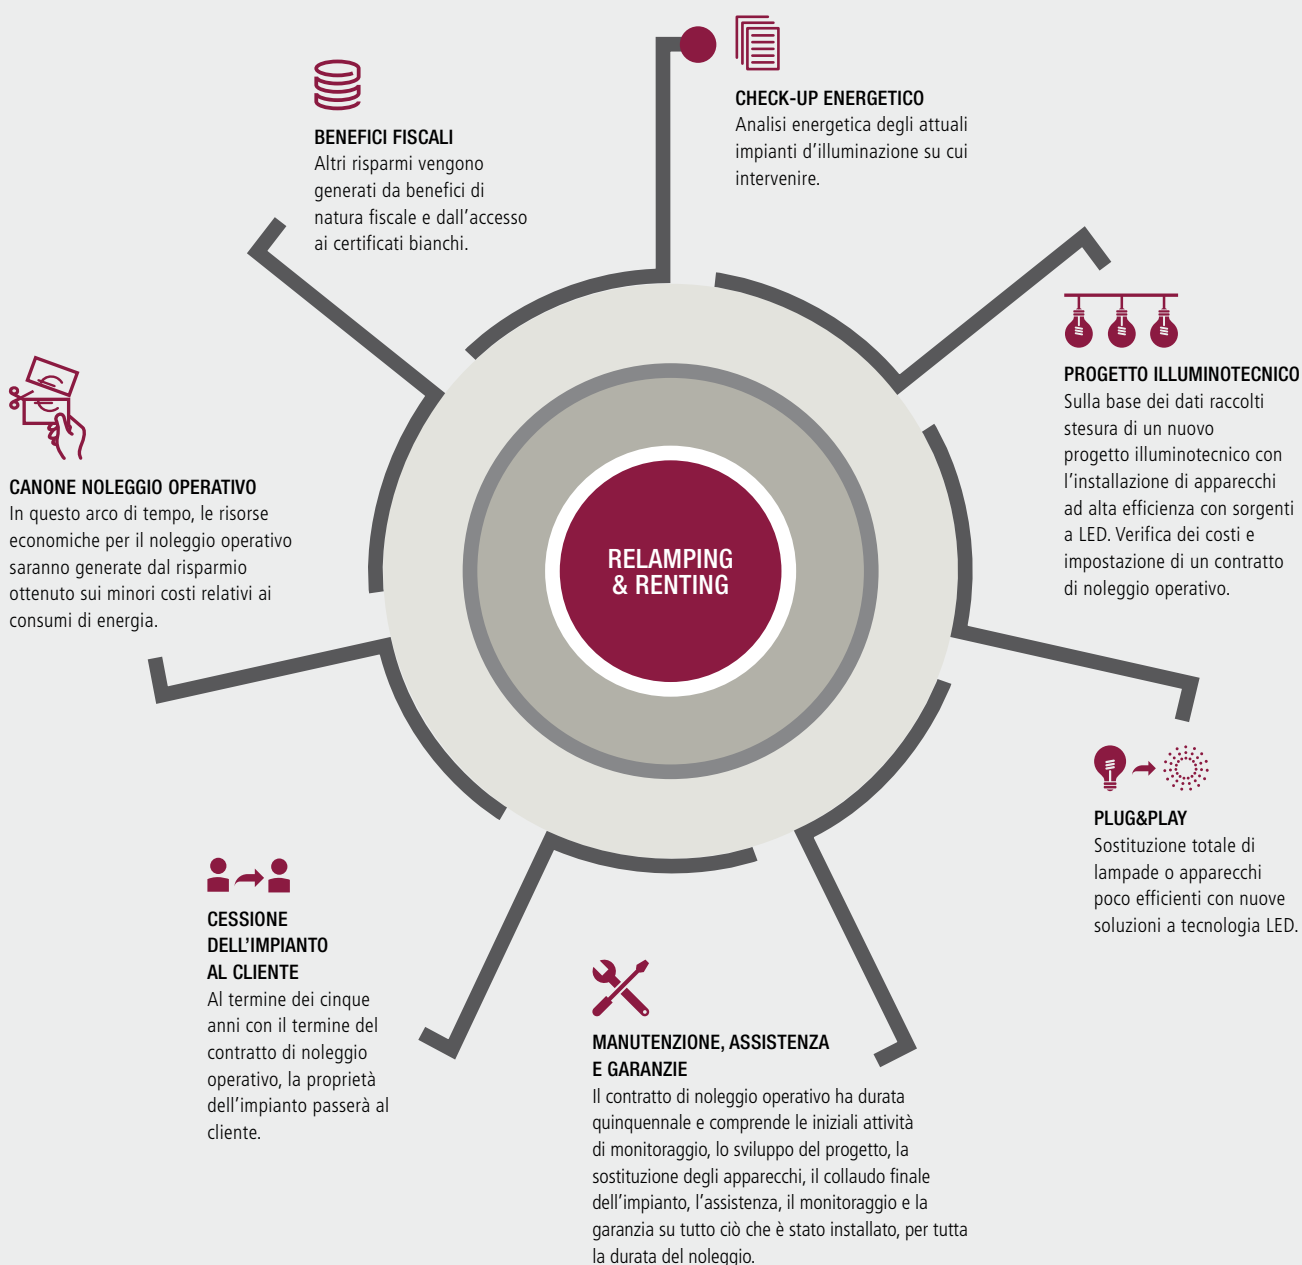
CHECK-UP ENERGETICO
Analisi energetica degli attuali impianti d'illuminazione su cui intervenire.

PROGETTO ILLUMINOTECNICO
Sulla base dei dati raccolti stesura di un nuovo progetto illuminotecnico con l'installazione di apparecchi ad alta efficienza con sorgenti a LED. Verifica dei costi e impostazione di un contratto di noleggio operativo.

PLUG&PLAY
Sostituzione totale di lampade o apparecchi poco efficienti con nuove soluzioni a tecnologia LED.

MANUTENZIONE, ASSISTENZA E GARANZIE
Il contratto di noleggio operativo ha durata quinquennale e comprende le iniziali attività di monitoraggio, lo sviluppo del progetto, la sostituzione degli apparecchi, il collaudo finale dell'impianto, l'assistenza, il monitoraggio e la garanzia su tutto ciò che è stato installato, per tutta la durata del noleggio.

CESSIONE DELL'IMPIANTO AL CLIENTE
Al termine dei cinque anni con il termine del contratto di noleggio operativo, la proprietà dell'impianto passerà al cliente.

CANONE NOLEGGIO OPERATIVO
In questo arco di tempo, le risorse economiche per il noleggio operativo saranno generate dal risparmio ottenuto sui minori costi relativi ai consumi di energia.

BENEFICI FISCALI
Altri risparmi vengono generati da benefici di natura fiscale e dall'accesso ai certificati bianchi.

RELAMPING & RENTING